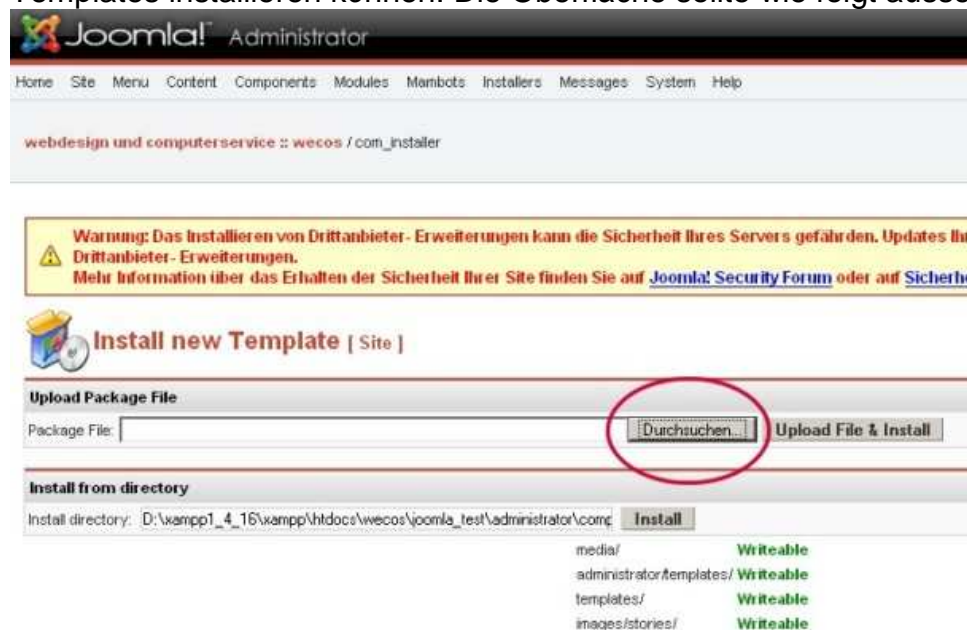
Templates installieren können. Die Oberfläche sollte wie folgt ausse

Joomla! Administrator

Home Site Menu Content Components Modules Mambots Installers Messages System Help

webdesign und computerservice :: wecos / com_installer

Warnung: Das Installieren von Drittanbieter- Erweiterungen kann die Sicherheit Ihres Servers gefährden. Updates Ih Drittanbieter- Erweiterungen.
Mehr Information über das Erhalten der Sicherheit Ihrer Site finden Sie auf Joomla! Security Forum oder auf Sicherh

Install new Template [ Site ]

Upload Package File

Package File: Durchsuchen... Upload File & Install

Install from directory

Install directory: D:\xampp1_4_16\xampp\htdocs\wecos\joomla_test\administrator\comp Install

| | |
|---|---|
| media/ | Writeable |
| administrator/templates/ | Writeable |
| templates/ | Writeable |
| images/stories/ | Writeable |